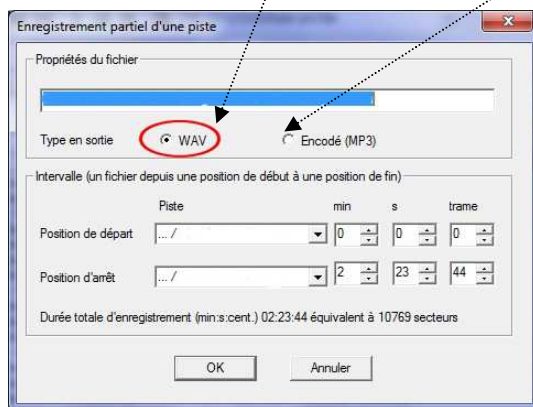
Enregistrement partiel d'une piste

Propriétés du fichier

Type en sortie WAV Encodé (MP3)

Intervalle (un fichier depuis une position de début à une position de fin)

| | Piste | min | s | trame |
|---|---|---|---|---|
| Position de départ | ... / | 0 | 0 | 0 |
| Position d'arrêt | ... / | 2 | 23 | 44 |

Durée totale d'enregistrement (min:s:cent.) 02:23:44 équivalent à 10769 secteurs

OK Annuler